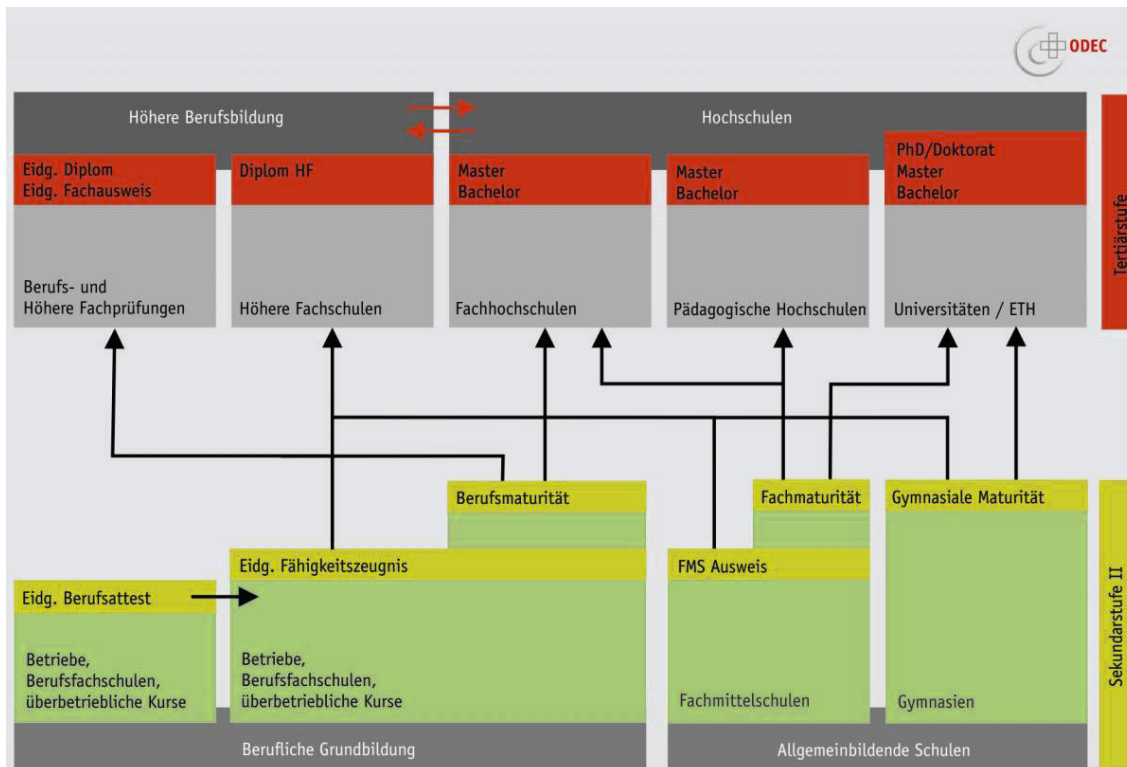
ODEC

Höhere Berufsbildung

Hochschulen

Tertiärstufe

Eidg. Diplom
Eidg. Fachausweis

Berufs- und Höhere Fachprüfungen

Diplom HF

Höhere Fachschulen

Master
Bachelor

Fachhochschulen

Master
Bachelor

Pädagogische Hochschulen

PhD/Doktorat
Master
Bachelor

Universitäten / ETH

Berufsmaturität

Fachmaturität

Gymnasiale Maturität

Eidg. Fähigkeitszeugnis

Eidg. Berufsattest

Betriebe, Berufsfachschulen, überbetriebliche Kurse

Betriebe, Berufsfachschulen, überbetriebliche Kurse

FMS Ausweis

Fachmittelschulen

Gymnasien

Sekundarstufe II

Berufliche Grundbildung

Allgemeinbildende Schulen